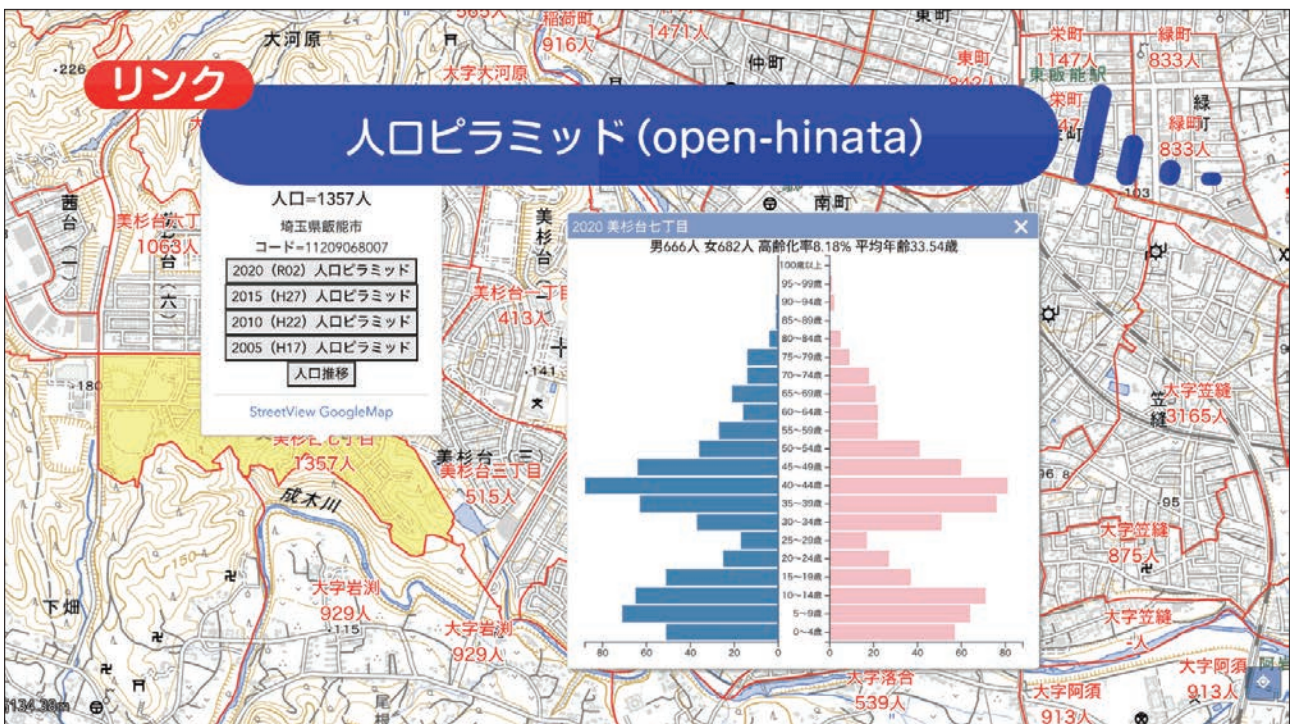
リンク

人口ピラミッド(open-hinata)

人口=1357人
埼玉県飯能市
コード=11209068007
2020（R02）人口ピラミッド
2015（H27）人口ピラミッド
2010（H22）人口ピラミッド
2005（H17）人口ピラミッド
人口推移
StreetView GoogleMap

2020 美杉台七丁目
男666人 女682人 高齢化率8.18% 平均年齢33.54歳
100歳以上
95～99歳
90～94歳
85～89歳
80～84歳
75～79歳
70～74歳
65～69歳
60～64歳
55～59歳
50～54歳
45～49歳
40～44歳
35～39歳
30～34歳
25～29歳
20～24歳
15～19歳
10～14歳
5～9歳
0～4歳
80 60 40 20 0
0 20 40 60 80

大河原
稲荷町 916人
1471人
大字大河原
仲町
東町
東町
栄町 1147人
緑町 833人
東飯能駅
栄町
緑町 833人
緑町
103
南町
西台（一）
美杉台六丁目 1063人
台（六）
美杉台
美杉台一丁目 413人
141
180
美杉台七丁目 1357人
美杉台（三）
美杉台三丁目 515人
成木川
大字笠縫 3165人
笠縫
95
大字笠縫 875人
大字岩渕 929人
大字岩渕 929人
下畑
115
大字笠縫
大字落合 539人
大字阿須 913人
大字阿須 913人
134.38m